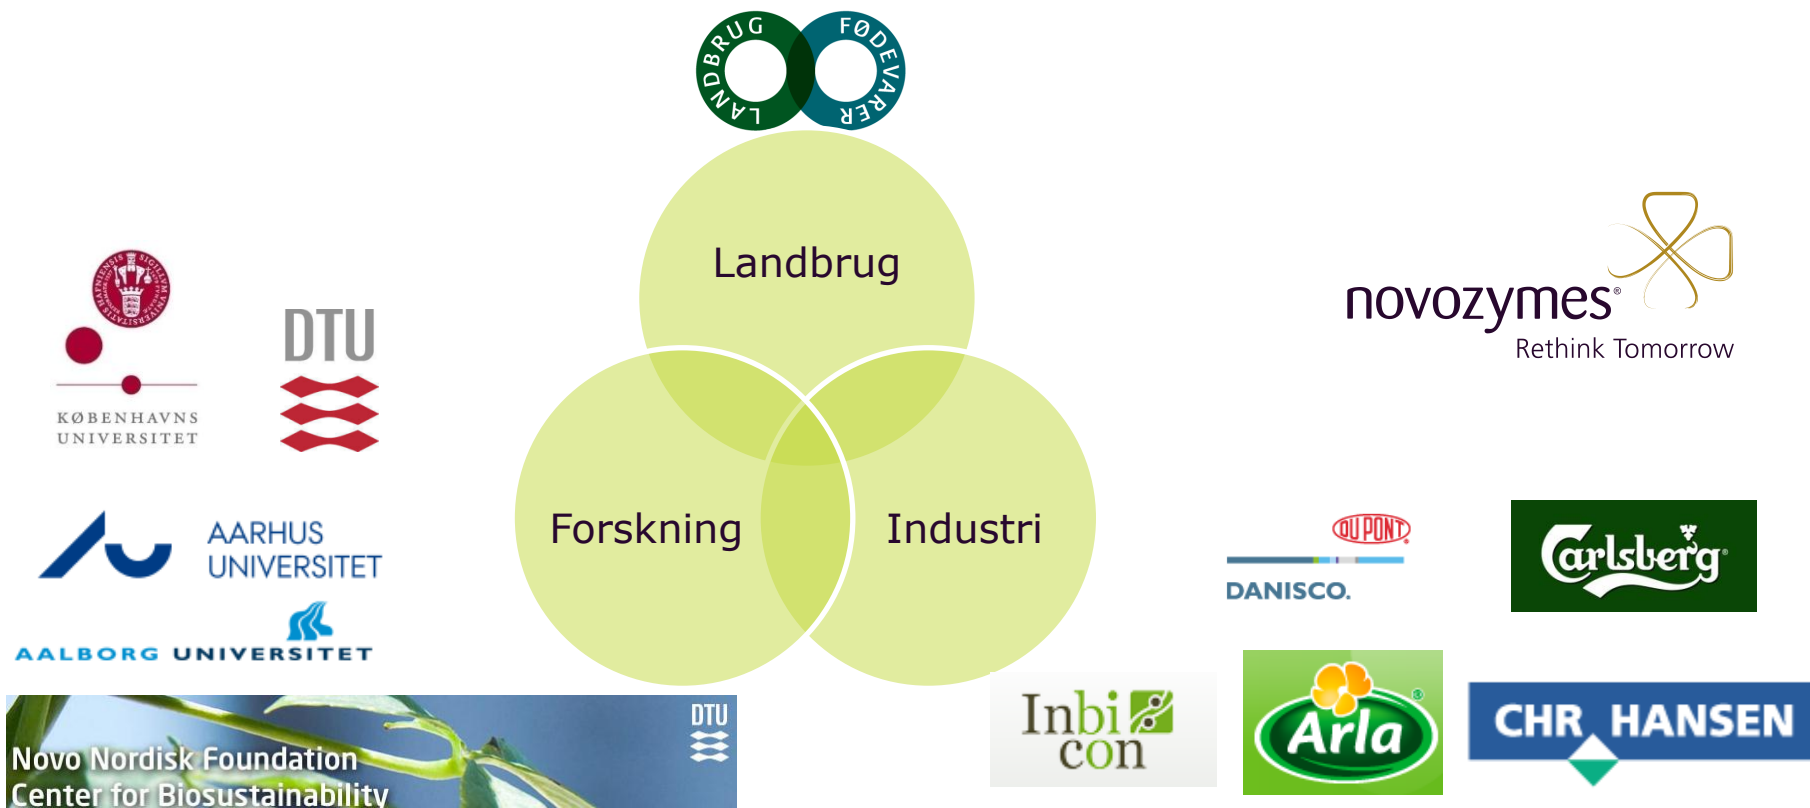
LANDBRUG FØDEVARER

Landbrug

Forskning

Industri

KØBENHAVNS UNIVERSITET

DTU

AARHUS UNIVERSITET

AALBORG UNIVERSITET

Novo Nordisk Foundation
Center for Biosustainability

DTU

novozymes®
Rethink Tomorrow

DUPONT
DANISCO.

Carlsberg

Inbicon

Arla

CHR HANSEN